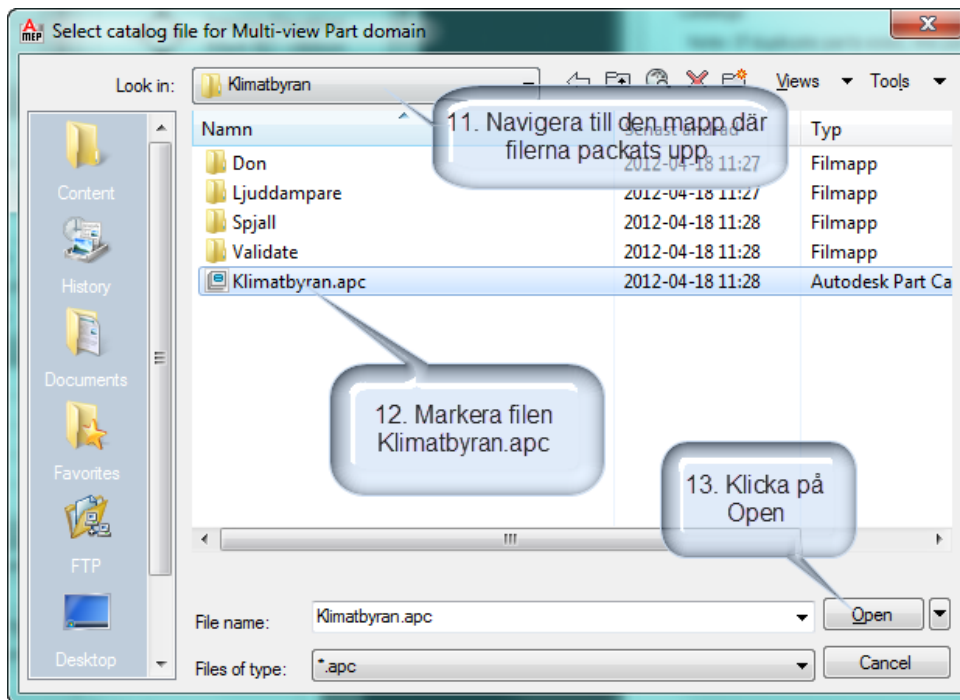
Select catalog file for Multi-view Part domain

Look in: Klimatbyran

Views Tools

Content

History

Documents

Favorites

FTP

Desktop

| Namn | Senast ändrad | Typ |
|---|---|---|
| Don | 2012-04-18 11:27 | Filmapp |
| Ljuddampare | 2012-04-18 11:27 | Filmapp |
| Spjall | 2012-04-18 11:28 | Filmapp |
| Validate | 2012-04-18 11:28 | Filmapp |
| Klimatbyran.apc | 2012-04-18 11:28 | Autodesk Part Ca |

11. Navigera till den mapp där filerna packats upp

12. Markera filen Klimatbyran.apc

13. Klicka på Open

File name: Klimatbyran.apc

Files of type: *.apc

Open

Cancel